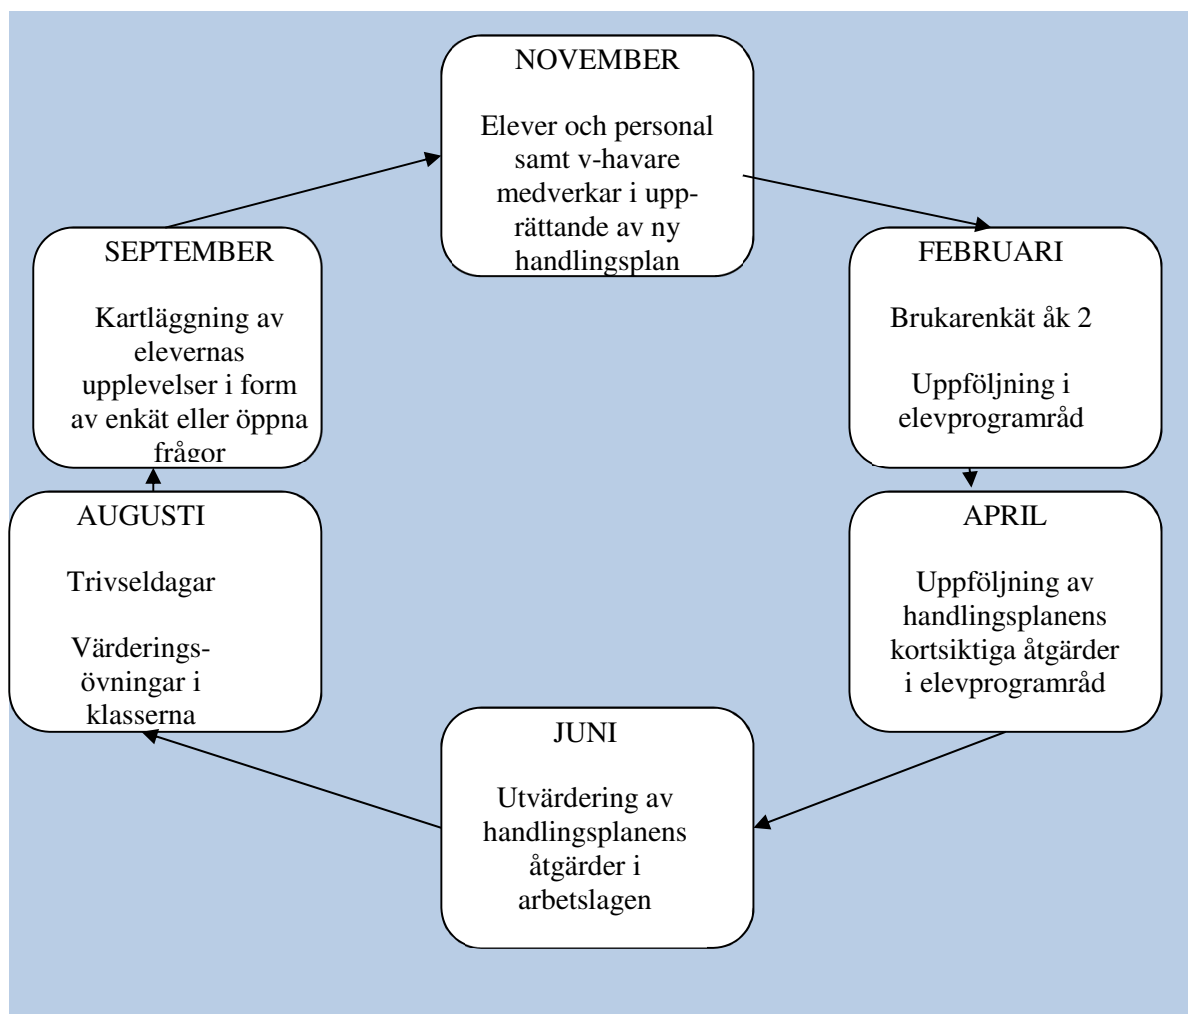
NOVEMBER

Elever och personal samt v-havare medverkar i upprättande av ny handlingsplan

FEBRUARI

Brukarenkät åk 2

Uppföljning i elevprogramråd

APRIL

Uppföljning av handlingsplanens kortsiktiga åtgärder i elevprogramråd

JUNI

Utvärdering av handlingsplanens åtgärder i arbetslagen

AUGUSTI

Trivseldagar

Värderingsövningar i klasserna

SEPTEMBER

Kartläggning av elevernas upplevelser i form av enkät eller öppna frågor